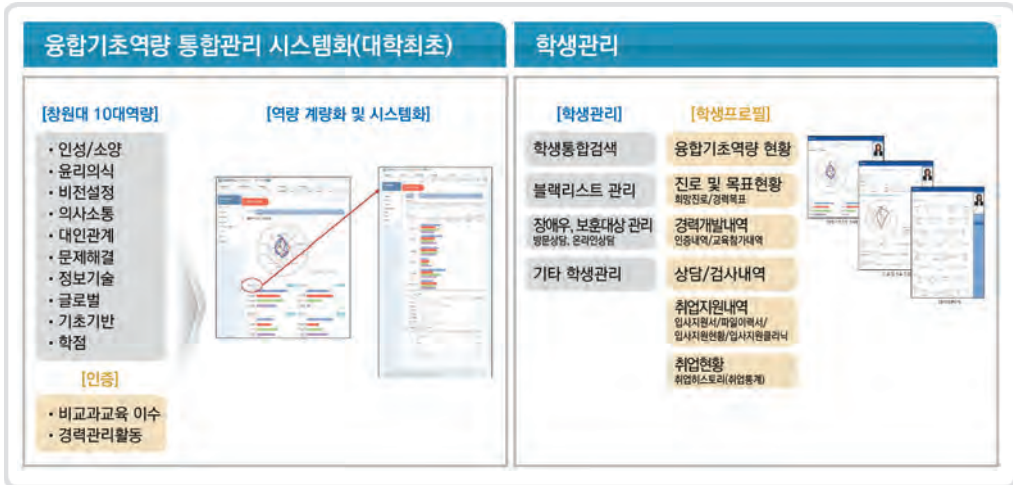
융합기초역량 통합관리 시스템화(대학최초)

[창원대 10대역량]

· 인성/소양
· 윤리의식
· 비전설정
· 의사소통
· 대인관계
· 문제해결
· 정보기술
· 글로벌
· 기초기반
· 학점

[인증]

· 비교과교육 이수
· 경력관리활동

[역량 계량화 및 시스템화]

학생관리

[학생관리]

학생통합검색

블랙리스트 관리

장애우, 보훈대상 관리
방문상담, 온라인상담

기타 학생관리

[학생프로필]

융합기초역량 현황

진로 및 목표현황
희망진로/경력목표

경력개발내역
인증내역/교육참가내역

상담/검사내역

취업지원내역
입사지원서/파일이력서/입사지원현황/입사지원클리닉

취업현황
취업히스토리(취업통계)